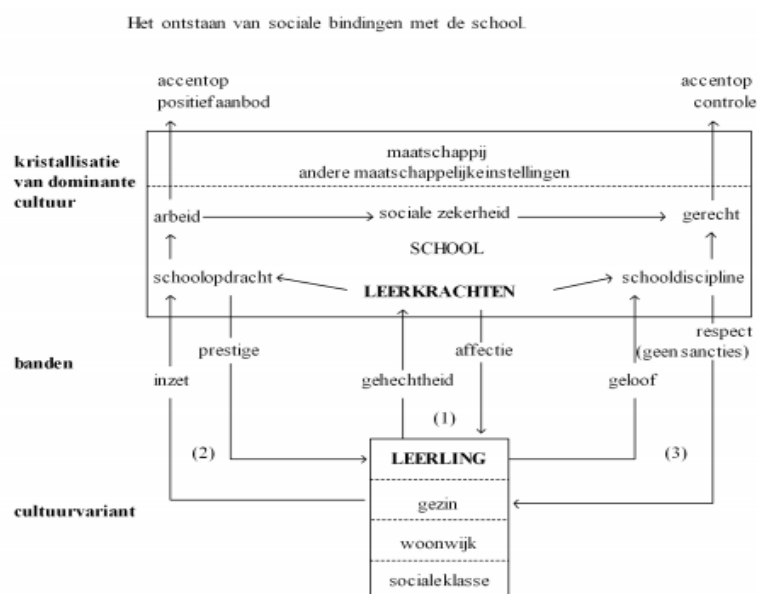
Het ontstaan van sociale bindingen met de school.

accentop positiefaanbod

accentop controle

kristallisatie van dominante cultuur

maatschappij
andere maatschappelijkeinstellingen

arbeid

sociale zekerheid

gerecht

SCHOOL

schoolopdracht

LEERKRACHTEN

schooldiscipline

banden

prestige

affectie

respect (geen sancties)

inzet

gehechtheid

geloof

(1)

(2)

LEERLING

(3)

cultuurvariant

gezin

woonwijk

socialeklasse